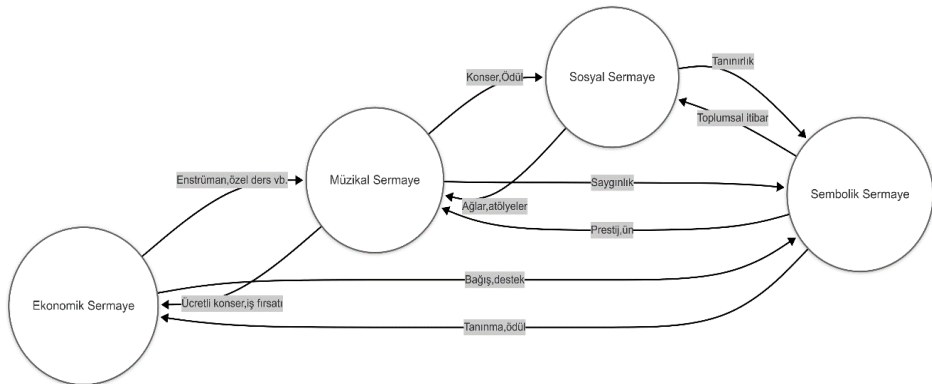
Sosyal Sermaye

Konser,Ödül

Tanınırlık

Toplumsal itibar

Enstrüman,özel ders vb.

Müzikal Sermaye

Saygınlık

Ağlar,atölyeler

Sembolik Sermaye

Prestij,ün

Bağış,destek

Ekonomik Sermaye

Ücretli konser,iş fırsatı

Tanınma,ödül